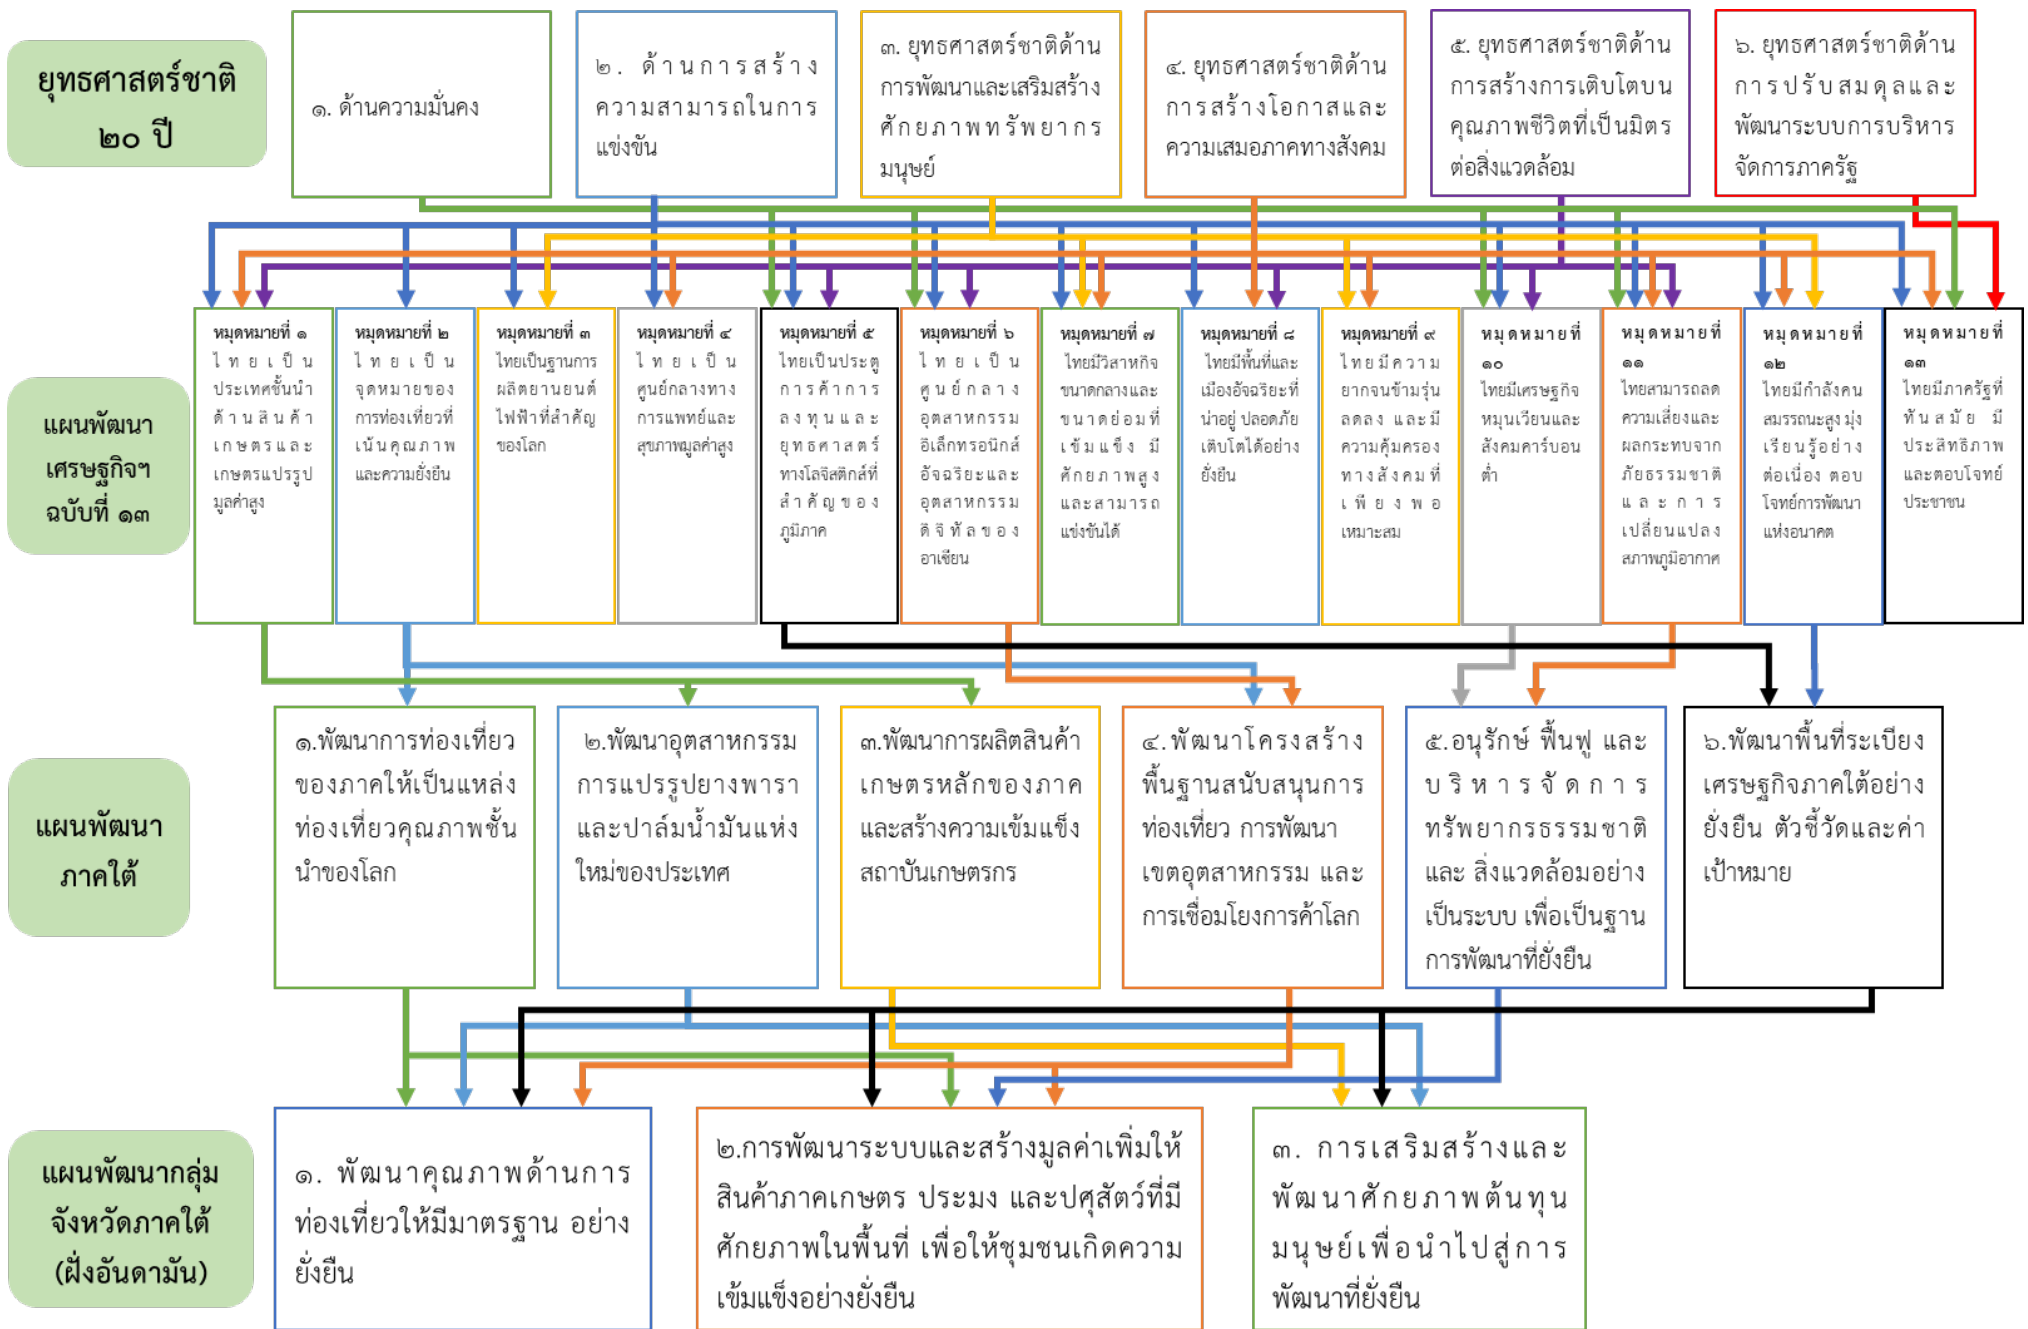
ยุทธศาสตร์ชาติ ๒๐ ปี

๑. ด้านความมั่นคง

๒. ด้านการสร้างความสามารถในการแข่งขัน

๓. ยุทธศาสตร์ชาติด้านการพัฒนาและเสริมสร้างศักยภาพทรัพยากรมนุษย์

๔. ยุทธศาสตร์ชาติด้านการสร้างโอกาสและความเสมอภาคทางสังคม

๕. ยุทธศาสตร์ชาติด้านการสร้างการเติบโตบนคุณภาพชีวิตที่เป็นมิตรต่อสิ่งแวดล้อม

๖. ยุทธศาสตร์ชาติด้านการปรับสมดุลและพัฒนาระบบการบริหารจัดการภาครัฐ

แผนพัฒนาเศรษฐกิจฯ ฉบับที่ ๑๓

หมุดหมายที่ ๑ ไทยเป็นประเทศชั้นนำด้านสินค้าเกษตรและเกษตรแปรรูปมูลค่าสูง

หมุดหมายที่ ๒ ไทยเป็นจุดหมายของการท่องเที่ยวที่เน้นคุณภาพและความยั่งยืน

หมุดหมายที่ ๓ ไทยเป็นฐานการผลิตยานยนต์ไฟฟ้าที่สำคัญของโลก

หมุดหมายที่ ๔ ไทยเป็นศูนย์กลางทางการแพทย์และสุขภาพมูลค่าสูง

หมุดหมายที่ ๕ ไทยเป็นประตูการค้าการลงทุนและยุทธศาสตร์ทางโลจิสติกส์ที่สำคัญของภูมิภาค

หมุดหมายที่ ๖ ไทยเป็นศูนย์กลางอุตสาหกรรมอิเล็กทรอนิกส์อัจฉริยะและอุตสาหกรรมดิจิทัลของอาเซียน

หมุดหมายที่ ๗ ไทยมีวิสาหกิจขนาดกลางและขนาดย่อมที่เข้มแข็ง มีศักยภาพสูงและสามารถแข่งขันได้

หมุดหมายที่ ๘ ไทยมีพื้นที่และเมืองอัจฉริยะที่น่าอยู่ ปลอดภัย เติบโตได้อย่างยั่งยืน

หมุดหมายที่ ๙ ไทยมีความยากจนข้ามรุ่นลดลง และมีความคุ้มครองทางสังคมที่เพียงพอ เหมาะสม

หมุดหมายที่ ๑๐ ไทยมีเศรษฐกิจหมุนเวียนและสังคมคาร์บอนต่ำ

หมุดหมายที่ ๑๑ ไทยสามารถลดความเสี่ยงและผลกระทบจากภัยธรรมชาติและการเปลี่ยนแปลงสภาพภูมิอากาศ

หมุดหมายที่ ๑๒ ไทยมีกำลังคนสมรรถนะสูง มุ่งเรียนรู้อย่างต่อเนื่อง ตอบโจทย์การพัฒนาแห่งอนาคต

หมุดหมายที่ ๑๓ ไทยมีภาครัฐที่ทันสมัย มีประสิทธิภาพ และตอบโจทย์ประชาชน

แผนพัฒนาภาคใต้

๑.พัฒนาการท่องเที่ยวของภาคให้เป็นแหล่งท่องเที่ยวคุณภาพชั้นนำของโลก

๒.พัฒนาอุตสาหกรรมการแปรรูปยางพาราและปาล์มน้ำมันแห่งใหม่ของประเทศ

๓.พัฒนาการผลิตสินค้าเกษตรหลักของภาคและสร้างความเข้มแข็งสถาบันเกษตรกร

๔.พัฒนาโครงสร้างพื้นฐานสนับสนุนการท่องเที่ยว การพัฒนาเขตอุตสาหกรรม และการเชื่อมโยงการค้าโลก

๕.อนุรักษ์ ฟื้นฟู และบริหารจัดการทรัพยากรธรรมชาติ และ สิ่งแวดล้อมอย่างเป็นระบบ เพื่อเป็นฐานการพัฒนาที่ยั่งยืน

๖.พัฒนาพื้นที่ระเบียงเศรษฐกิจภาคใต้อย่างยั่งยืน ตัวชี้วัดและค่าเป้าหมาย

แผนพัฒนากลุ่มจังหวัดภาคใต้ (ฝั่งอันดามัน)

๑. พัฒนาคุณภาพด้านการท่องเที่ยวให้มีมาตรฐาน อย่างยั่งยืน

๒.การพัฒนาระบบและสร้างมูลค่าเพิ่มให้สินค้าภาคเกษตร ประมง และปศุสัตว์ที่มีศักยภาพในพื้นที่ เพื่อให้ชุมชนเกิดความเข้มแข็งอย่างยั่งยืน

๓. การเสริมสร้างและพัฒนาศักยภาพต้นทุนมนุษย์เพื่อนำไปสู่การพัฒนาที่ยั่งยืน